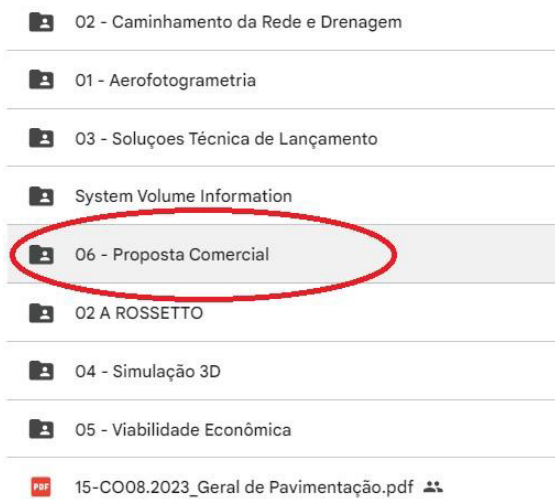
02 - Caminhamento da Rede e Drenagem

01 - Aerofotogrametria

03 - Soluçoes Técnica de Lançamento

System Volume Information

06 - Proposta Comercial

02 A ROSSETTO

04 - Simulação 3D

05 - Viabilidade Econômica

PDF 15-CO08.2023_Geral de Pavimentação.pdf